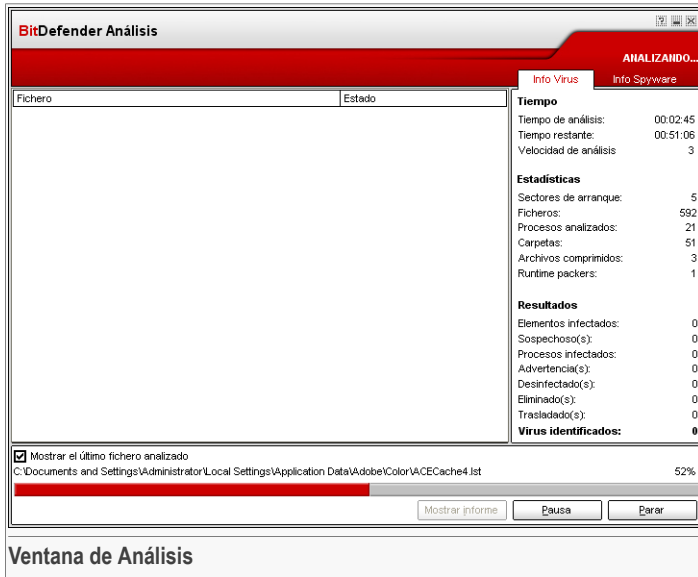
BitDefender Análisis

ANALIZANDO...

Info Virus | Info Spyware

| Fichero | Estado |
|---|---|

**Tiempo**

| | |
|---|---|
| Tiempo de análisis: | 00:02:45 |
| Tiempo restante: | 00:51:06 |
| Velocidad de análisis | 3 |

**Estadísticas**

| | |
|---|---|
| Sectores de arranque: | 5 |
| Ficheros: | 592 |
| Procesos analizados: | 21 |
| Carpetas: | 51 |
| Archivos comprimidos: | 3 |
| Runtime packers: | 1 |

**Resultados**

| | |
|---|---|
| Elementos infectados: | 0 |
| Sospechoso(s): | 0 |
| Procesos infectados: | 0 |
| Advertencia(s): | 0 |
| Desinfectado(s): | 0 |
| Eliminado(s): | 0 |
| Trasladado(s): | 0 |
| **Virus identificados:** | **0** |

Mostrar el último fichero analizado

C:\Documents and Settings\Administrator\Local Settings\Application Data\Adobe\Color\ACECache4.lst 52%

Mostrar informe | Pausa | Parar

Ventana de Análisis